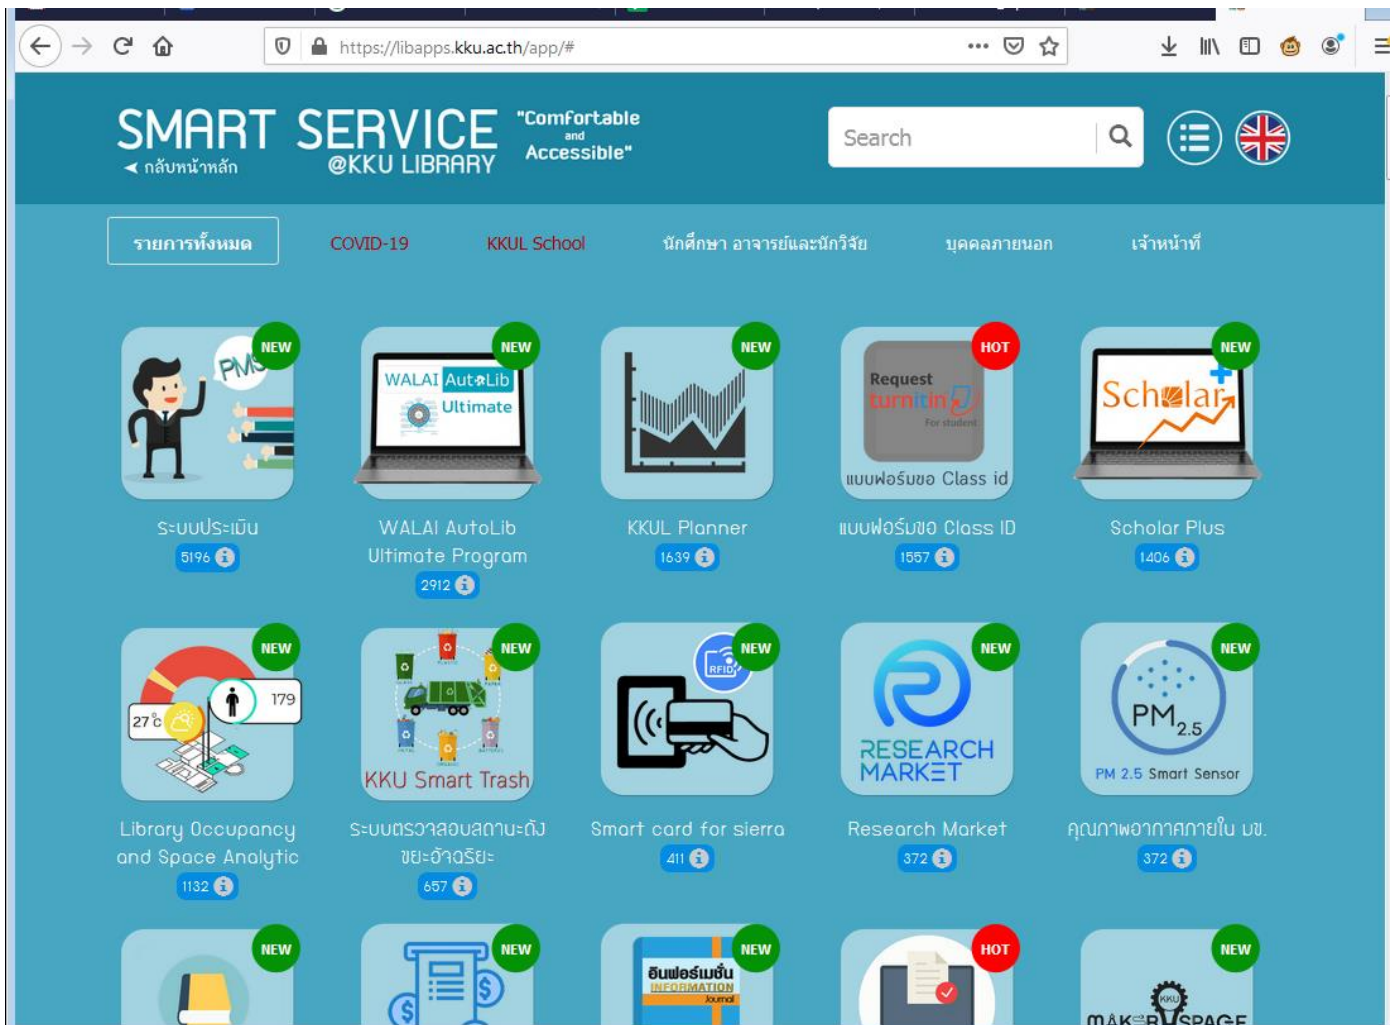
https://libapps.kku.ac.th/app/#

SMART SERVICE
@KKU LIBRARY
◄ กลับหน้าหลัก
"Comfortable and Accessible"

Search

รายการทั้งหมด
COVID-19
KKUL School
นักศึกษา อาจารย์และนักวิจัย
บุคคลภายนอก
เจ้าหน้าที่

NEW
PMS
ระบบประเมิน
5196

NEW
WALAI AutoLib Ultimate
WALAI AutoLib Ultimate Program
2912

NEW
KKUL Planner
1639

HOT
Request turnitin For student
แบบฟอร์มขอ Class id
แบบฟอร์มขอ Class ID
1557

NEW
Scholar
Scholar Plus
1406

NEW
27°c
179
Library Occupancy and Space Analytic
1132

NEW
KKU Smart Trash
ระบบตรวจสอบสถานะถังขยะอัจฉริยะ
657

NEW
RFID
Smart card for sierra
411

NEW
RESEARCH MARKET
Research Market
372

NEW
PM 2.5
PM 2.5 Smart Sensor
คุณภาพอากาศภายใน มข.
372

NEW

NEW

NEW
อินฟอร์เมชั่น INFORMATION Journal

HOT

NEW
KKU
MAKER SPACE